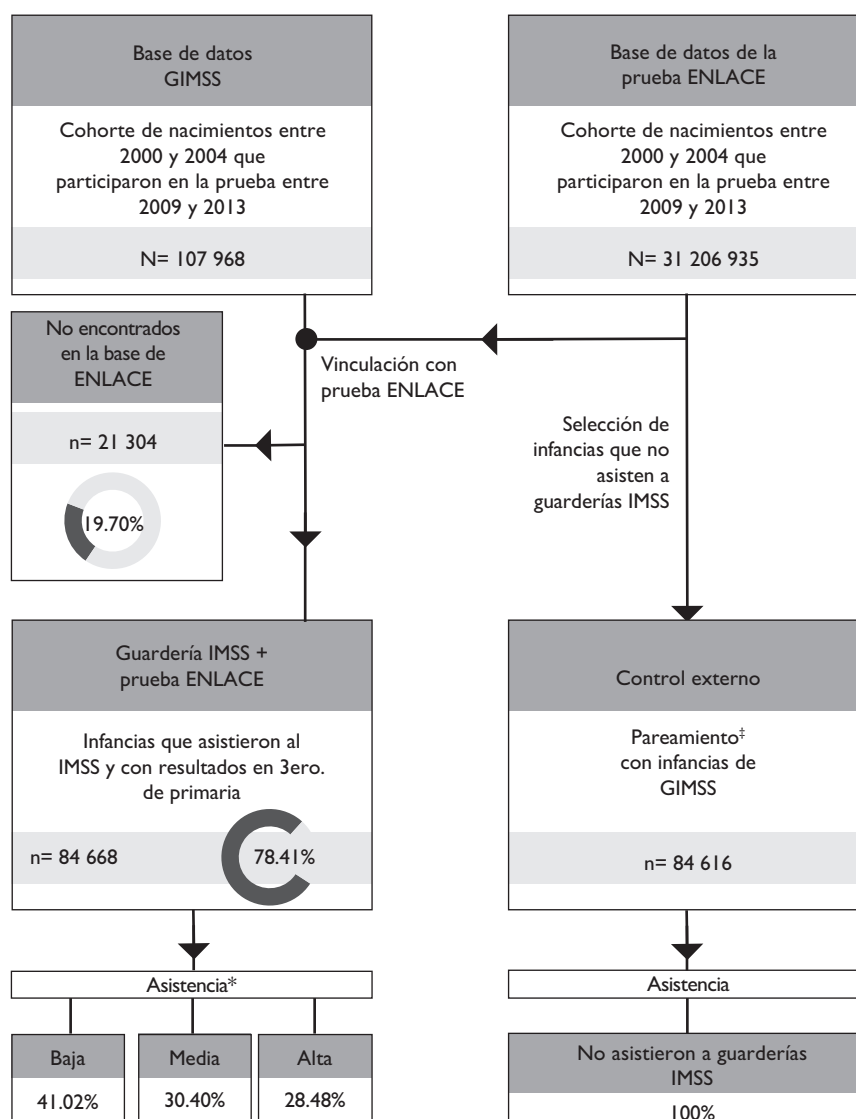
Base de datos GIMSS

Cohorte de nacimientos entre 2000 y 2004 que participaron en la prueba entre 2009 y 2013

N= 107 968

Base de datos de la prueba ENLACE

Cohorte de nacimientos entre 2000 y 2004 que participaron en la prueba entre 2009 y 2013

N= 31 206 935

No encontrados en la base de ENLACE

n= 21 304

19.70%

Vinculación con prueba ENLACE

Selección de infancias que no asisten a guarderías IMSS

Guardería IMSS + prueba ENLACE

Infancias que asistieron al IMSS y con resultados en 3ero. de primaria

n= 84 668

78.41%

Control externo

Pareamiento$^‡$ con infancias de GIMSS

n= 84 616

Asistencia*

| Baja | Media | Alta |
|---|---|---|
| 41.02% | 30.40% | 28.48% |

Asistencia

No asistieron a guarderías IMSS

100%